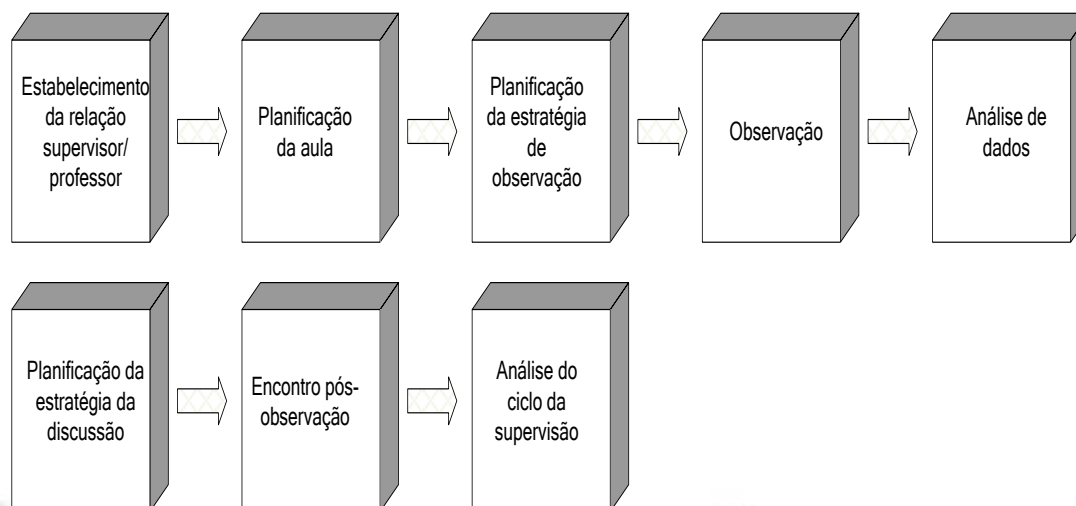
Estabelecimento da relação supervisor/ professor

Planificação da aula

Planificação da estratégia de observação

Observação

Análise de dados

Planificação da estratégia da discussão

Encontro pós-observação

Análise do ciclo da supervisão